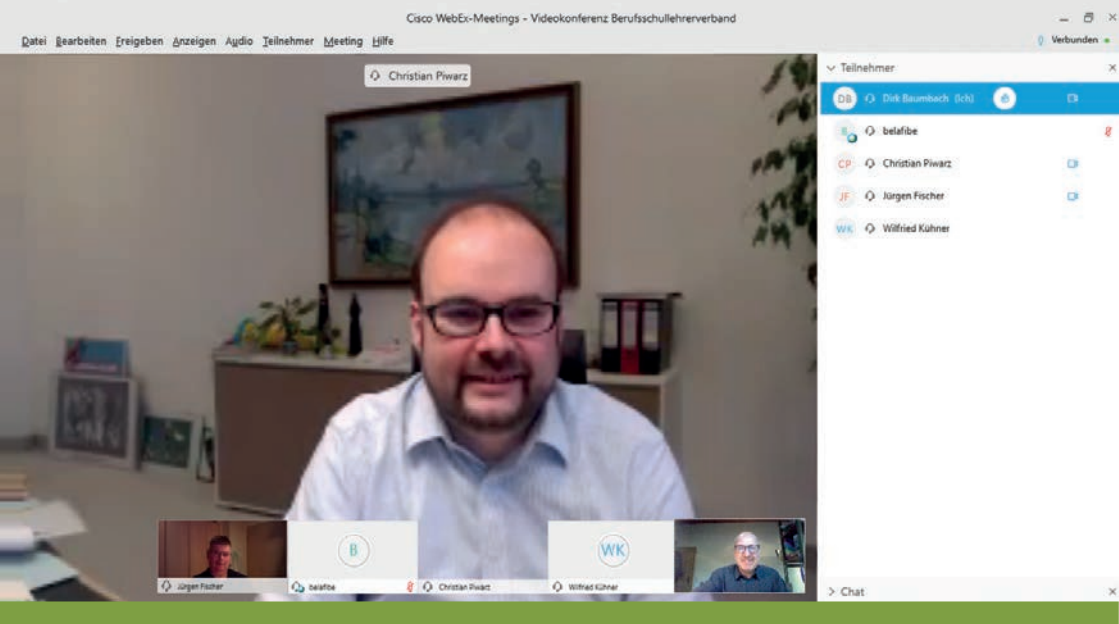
Cisco WebEx-Meetings - Videokonferenz Berufsschullehrerverband

Datei Bearbeiten Freigeben Anzeigen Audio Teilnehmer Meeting Hilfe

Verbunden

Christian Piwarz

Teilnehmer

DB Dirk Baumbach (Ich)

B belafibe

CP Christian Piwarz

JF Jürgen Fischer

WK Wilfried Kühner

B

WK

Jürgen Fischer

belafibe

Christian Piwarz

Wilfried Kühner

Chat